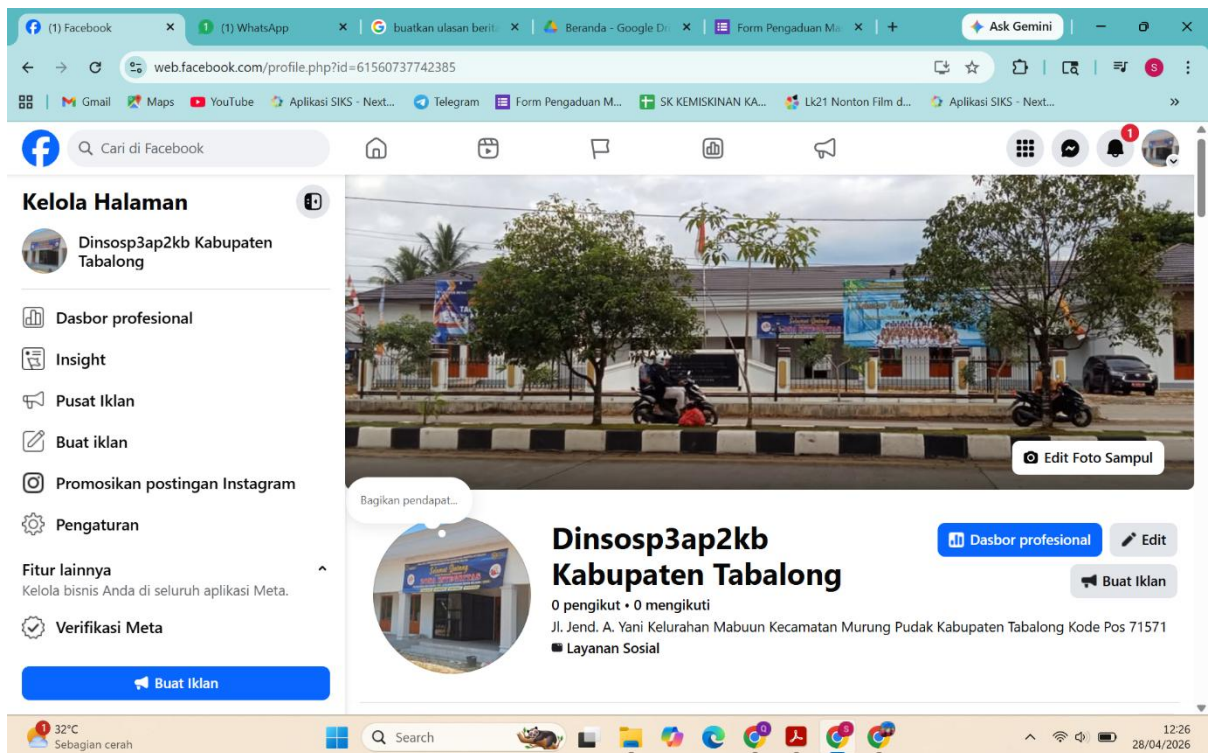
(1) Facebook × (1) WhatsApp × buatkan ulasan berit × Beranda - Google Dr × Form Pengaduan Ma × +
Ask Gemini
web.facebook.com/profile.php?id=61560737742385
Gmail Maps YouTube Aplikasi SIKS - Next... Telegram Form Pengaduan M... SK KEMISKINAN KA... Lk21 Nonton Film d... Aplikasi SIKS - Next...

Cari di Facebook

1

Kelola Halaman

Dinsosp3ap2kb Kabupaten Tabalong

Dasbor profesional
Insight
Pusat Iklan
Buat iklan
Promosikan postingan Instagram
Pengaturan

Fitur lainnya
Kelola bisnis Anda di seluruh aplikasi Meta.

Verifikasi Meta

Buat Iklan

Edit Foto Sampul

Bagikan pendapat...

Dinsosp3ap2kb Kabupaten Tabalong
0 pengikut • 0 mengikuti
Jl. Jend. A. Yani Kelurahan Mabuun Kecamatan Murung Pudak Kabupaten Tabalong Kode Pos 71571
Layanan Sosial

Dasbor profesional
Edit
Buat Iklan

32°C
Sebagian cerah
Search
12:26
28/04/2026